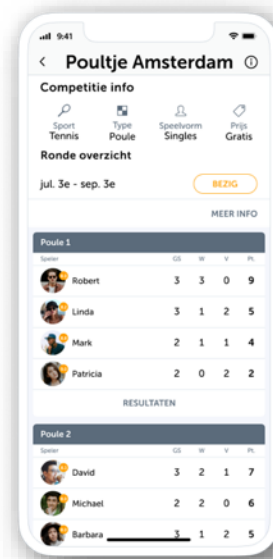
9:41

< Poultje Amsterdam ⓘ

Competitie info

Sport
Tennis

Type
Poule

Speelvorm
Singles

Prijs
Gratis

Ronde overzicht

jul. 3e - sep. 3e

BEZIG

MEER INFO

Poule 1

| Speler | GS | W | V | Pt. |
|---|---|---|---|---|
| Robert | 3 | 3 | 0 | 9 |
| Linda | 3 | 1 | 2 | 5 |
| Mark | 2 | 1 | 1 | 4 |
| Patricia | 2 | 0 | 2 | 2 |

RESULTATEN

Poule 2

| Speler | GS | W | V | Pt. |
|---|---|---|---|---|
| David | 3 | 2 | 1 | 7 |
| Michael | 2 | 2 | 0 | 6 |
| Barbara | 3 | 1 | 2 | 5 |